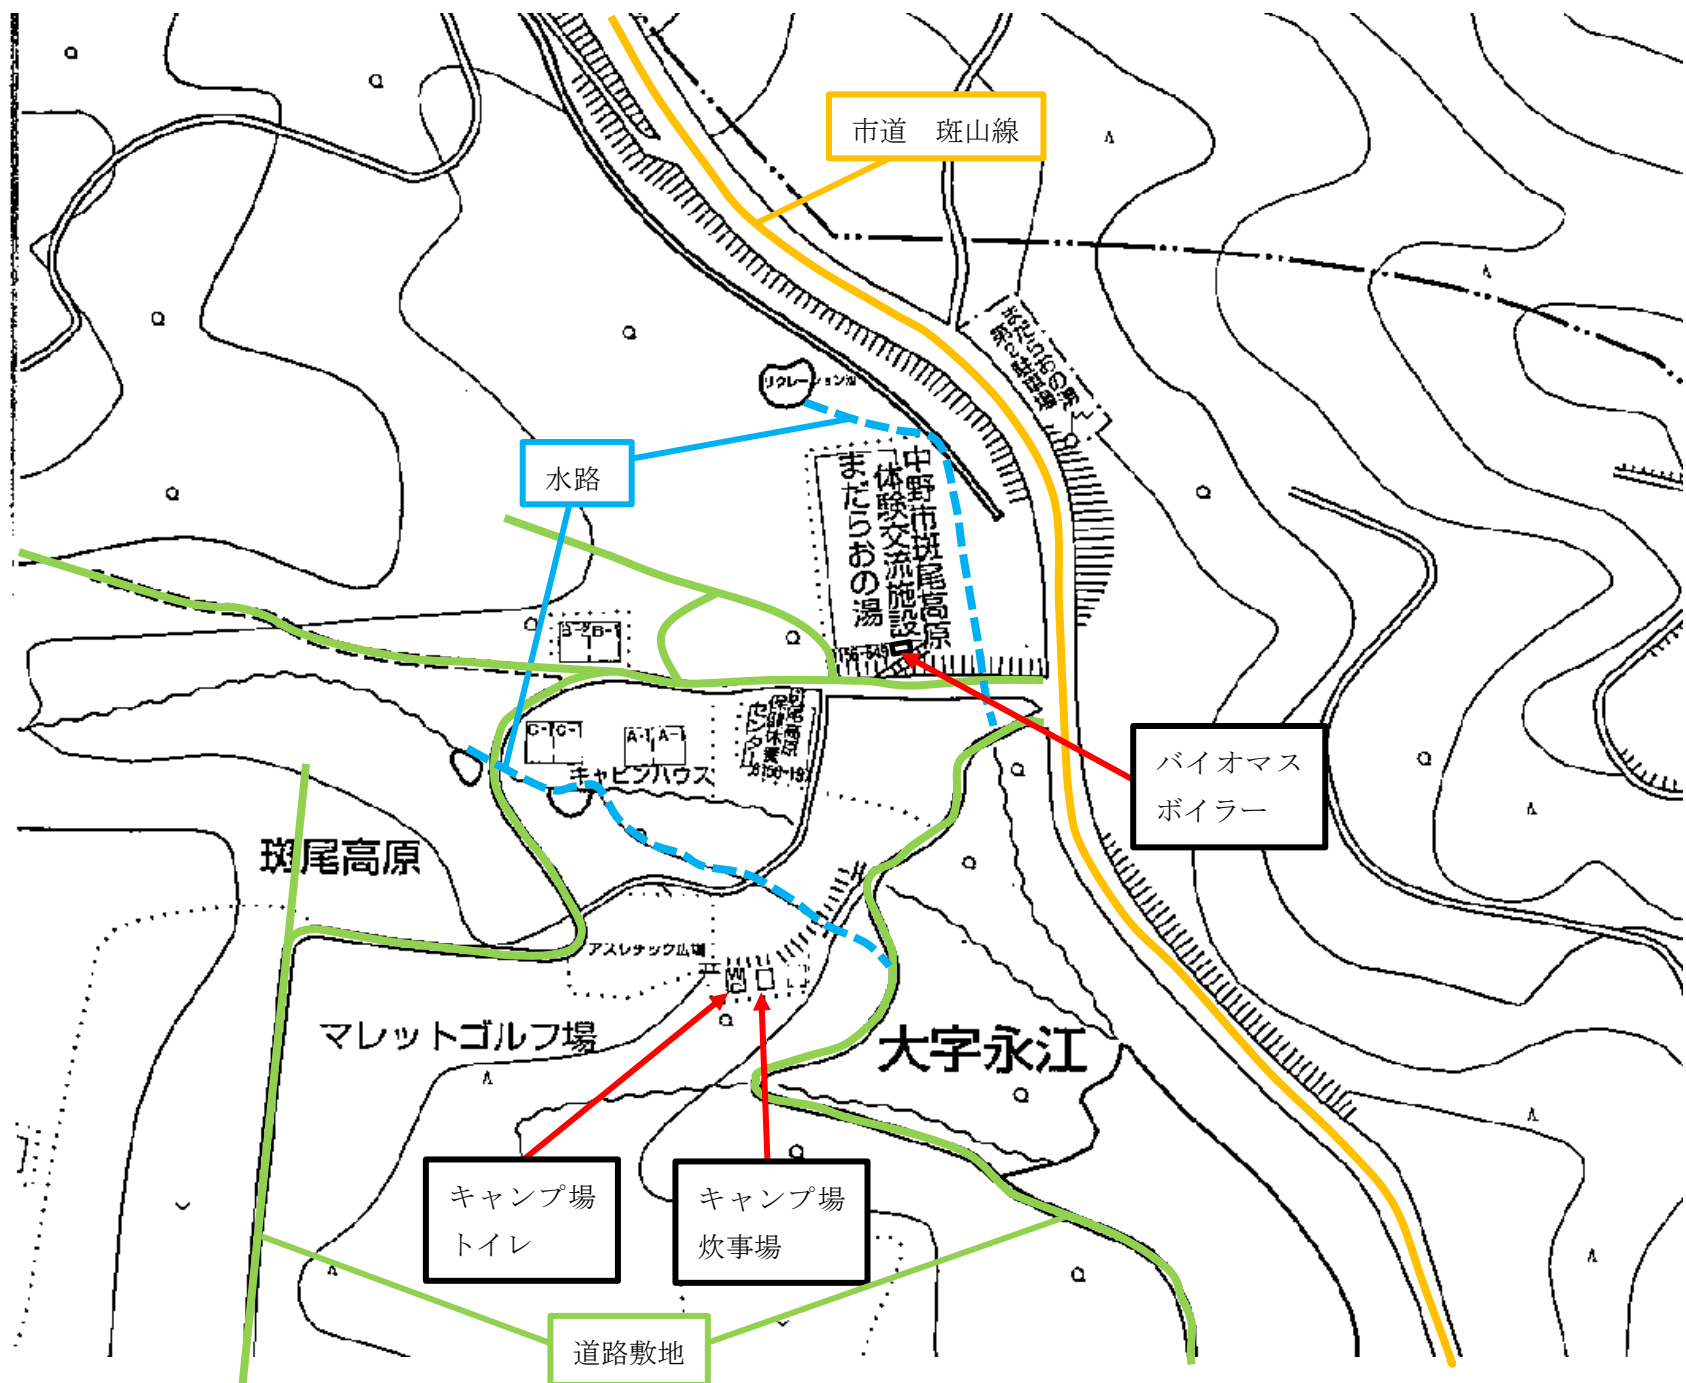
市道　斑山線

まだらおの湯第2駐車場

リクレーション池

水路

中野市斑尾高原「体験交流施設」まだらおの湯

756-649

B-2 B-1

C-1 C-1

A-1 A-1

斑尾高原保健休養センター

キャビンハウス

バイオマスボイラー

斑尾高原

アスレチック広場

マレットゴルフ場

大字永江

キャンプ場トイレ

キャンプ場炊事場

道路敷地